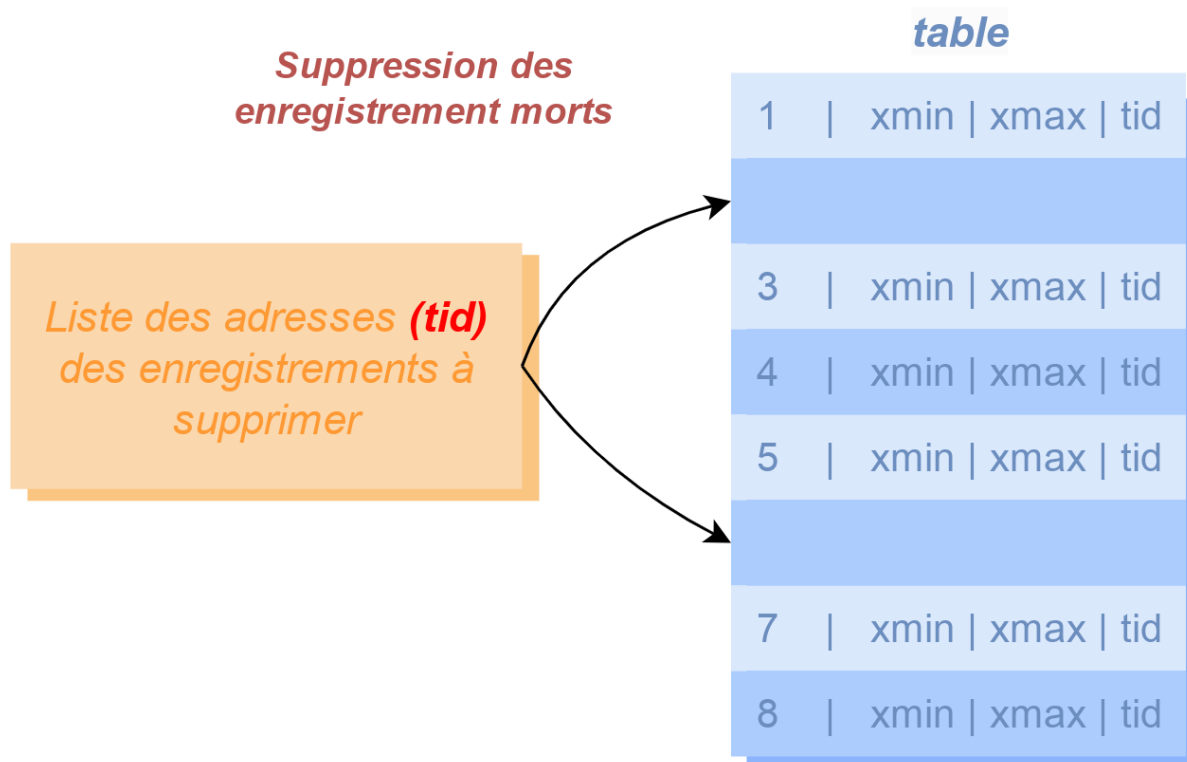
Suppression des enregistrement morts

table

Liste des adresses (tid) des enregistrements à supprimer

1 | xmin | xmax | tid

3 | xmin | xmax | tid

4 | xmin | xmax | tid

5 | xmin | xmax | tid

7 | xmin | xmax | tid

8 | xmin | xmax | tid